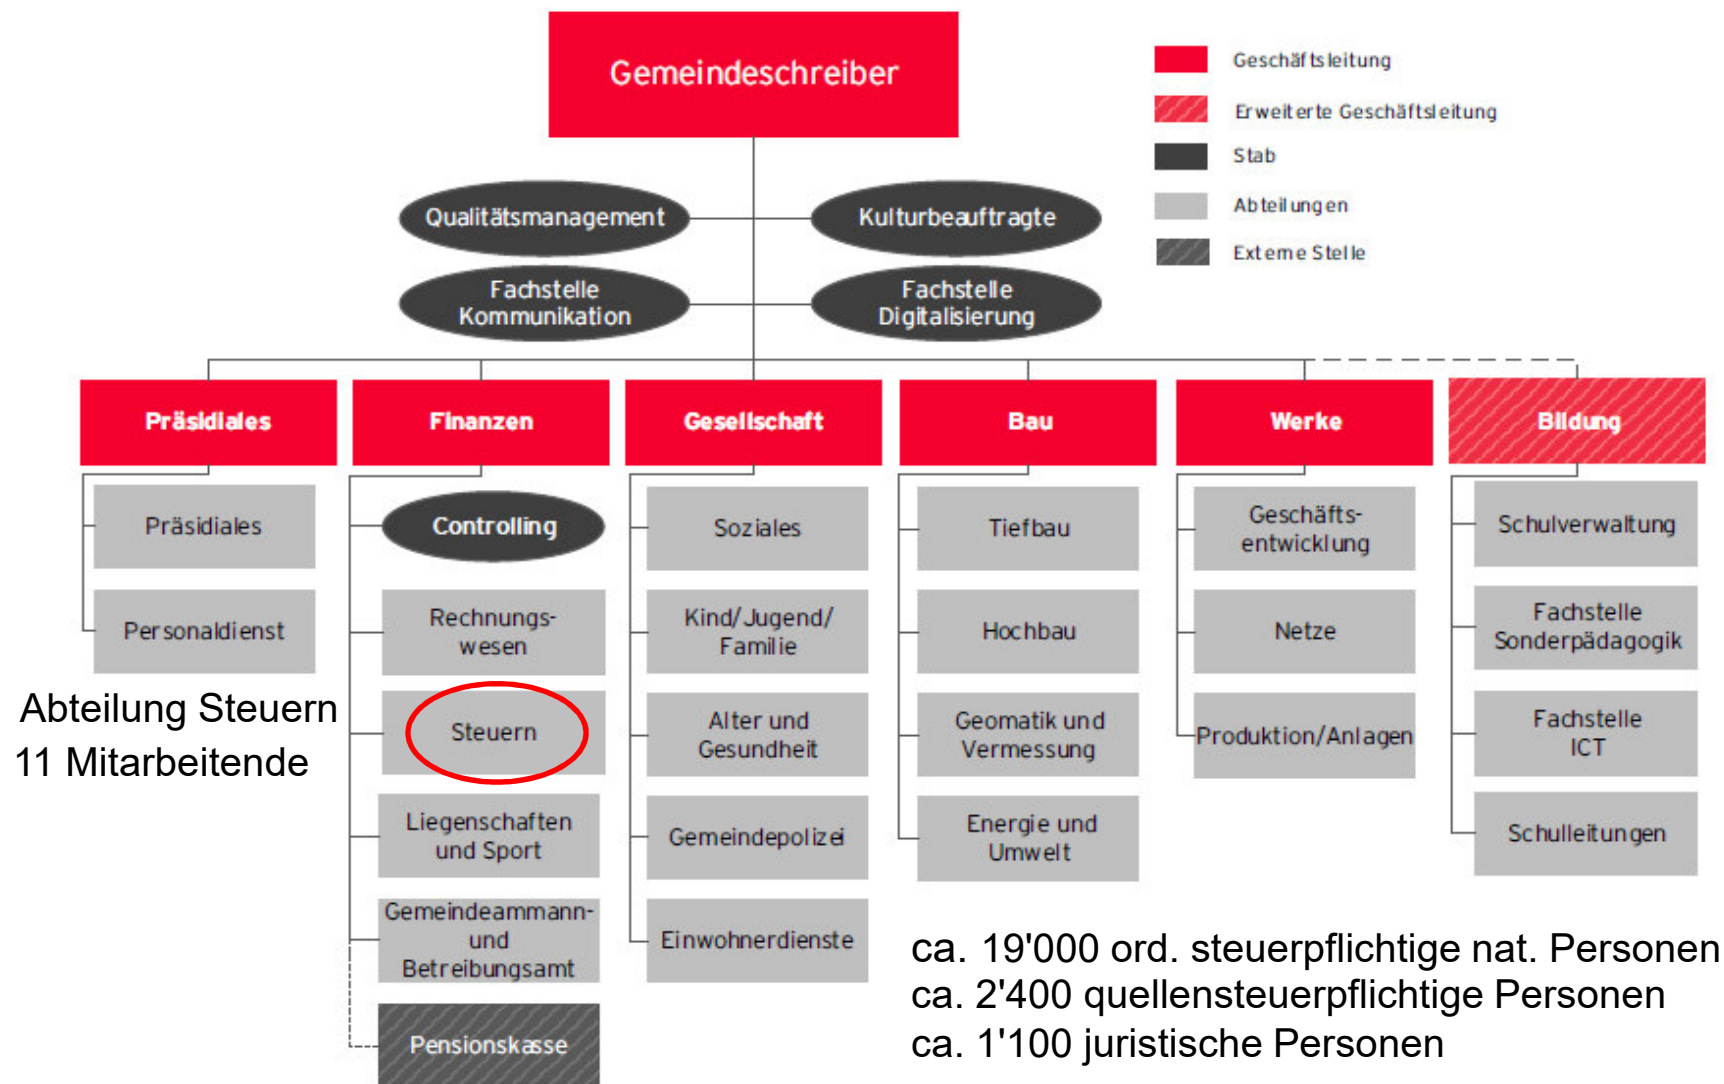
Gemeindeschreiber

Geschäftsleitung
Erweiterte Geschäftsleitung
Stab
Abteilungen
Externe Stelle

Qualitätsmanagement
Kulturbeauftragte
Fachstelle Kommunikation
Fachstelle Digitalisierung

Präsidiales
Präsidiales
Personaldienst

Finanzen
Controlling
Rechnungswesen
Steuern
Liegenschaften und Sport
Gemeindeammann- und Betreibungsamt
Pensionskasse

Gesellschaft
Soziales
Kind/Jugend/Familie
Alter und Gesundheit
Gemeindepolizei
Einwohnerdienste

Bau
Tiefbau
Hochbau
Geomatik und Vermessung
Energie und Umwelt

Werke
Geschäftsentwicklung
Netze
Produktion/Anlagen

Bildung
Schulverwaltung
Fachstelle Sonderpädagogik
Fachstelle ICT
Schulleitungen

Abteilung Steuern
11 Mitarbeitende

ca. 19'000 ord. steuerpflichtige nat. Personen
ca. 2'400 quellensteuerpflichtige Personen
ca. 1'100 juristische Personen